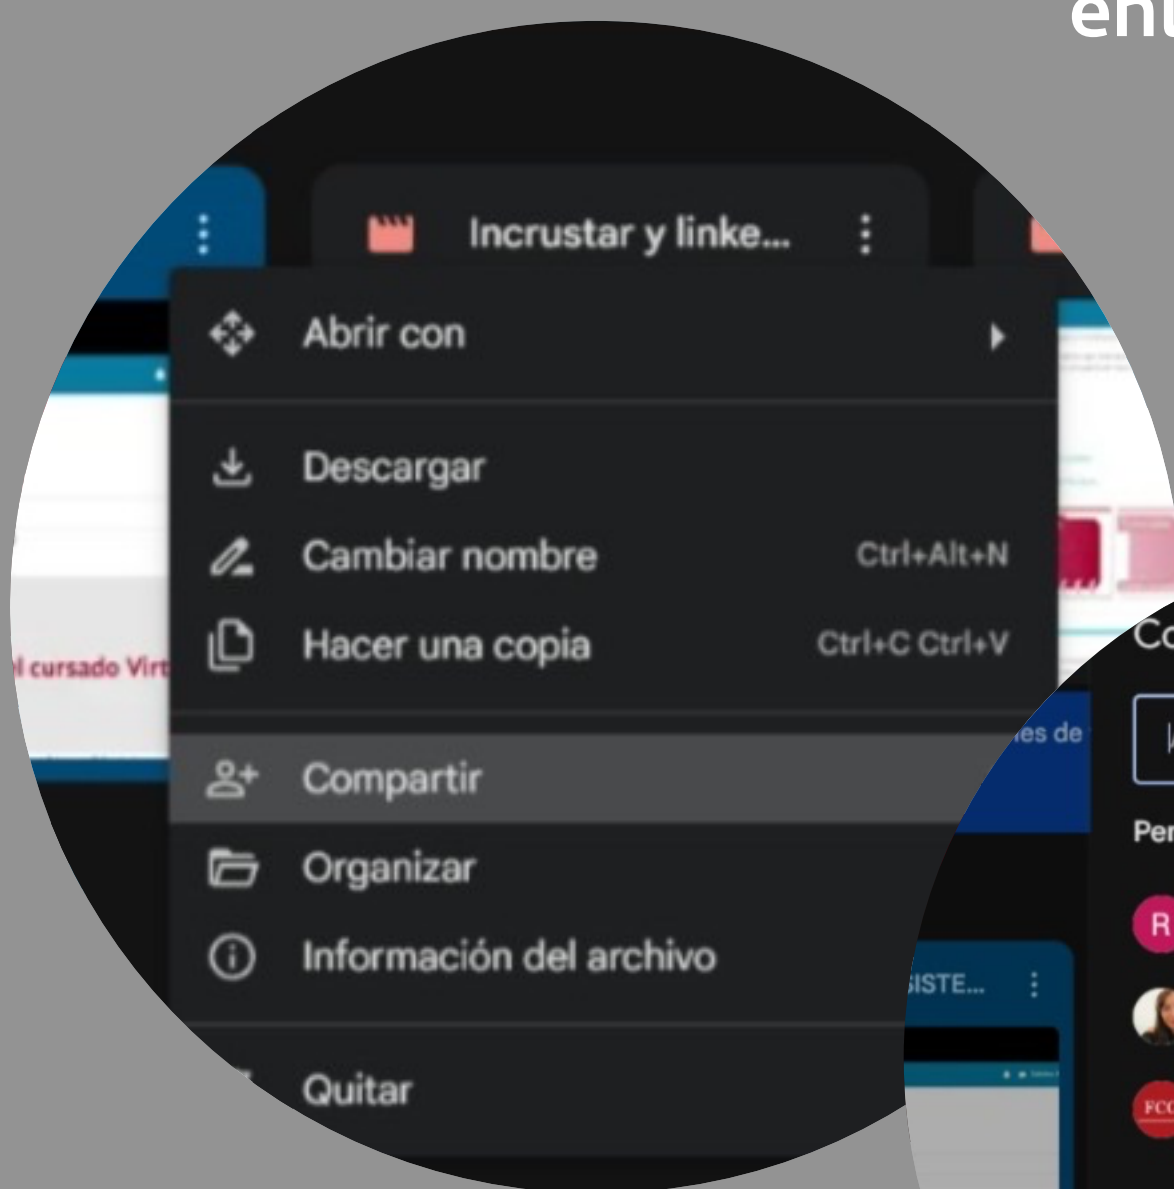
ent

Incrustar y linke...

Abrir con

Descargar

Cambiar nombre Ctrl+Alt+N

Hacer una copia Ctrl+C Ctrl+V

Compartir

Organizar

Información del archivo

Quitar

l cursado Virt

es de

ISTE...

Co

Per

R

FCO